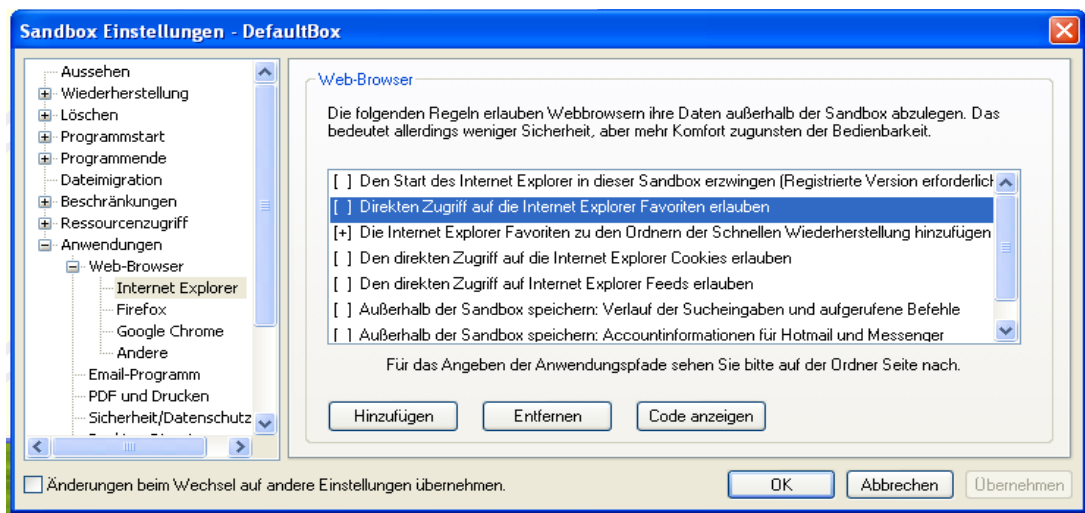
Sandbox Einstellungen - DefaultBox

Aussehen
Wiederherstellung
Löschen
Programmstart
Programmende
Dateimigration
Beschränkungen
Ressourcenzugriff
Anwendungen
Web-Browser
Internet Explorer
Firefox
Google Chrome
Andere
Email-Programm
PDF und Drucken
Sicherheit/Datenschutz
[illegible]

Web-Browser

Die folgenden Regeln erlauben Webbrowsern ihre Daten außerhalb der Sandbox abzulegen. Das bedeutet allerdings weniger Sicherheit, aber mehr Komfort zugunsten der Bedienbarkeit.

[ ] Den Start des Internet Explorer in dieser Sandbox erzwingen (Registrierte Version erforderlich
[ ] Direkten Zugriff auf die Internet Explorer Favoriten erlauben
[+] Die Internet Explorer Favoriten zu den Ordnern der Schnellen Wiederherstellung hinzufügen
[ ] Den direkten Zugriff auf die Internet Explorer Cookies erlauben
[ ] Den direkten Zugriff auf Internet Explorer Feeds erlauben
[ ] Außerhalb der Sandbox speichern: Verlauf der Sucheingaben und aufgerufene Befehle
[ ] Außerhalb der Sandbox speichern: Accountinformationen für Hotmail und Messenger

Für das Angeben der Anwendungspfade sehen Sie bitte auf der Ordner Seite nach.

Hinzufügen
Entfernen
Code anzeigen

Änderungen beim Wechsel auf andere Einstellungen übernehmen.

OK
Abbrechen
Übernehmen